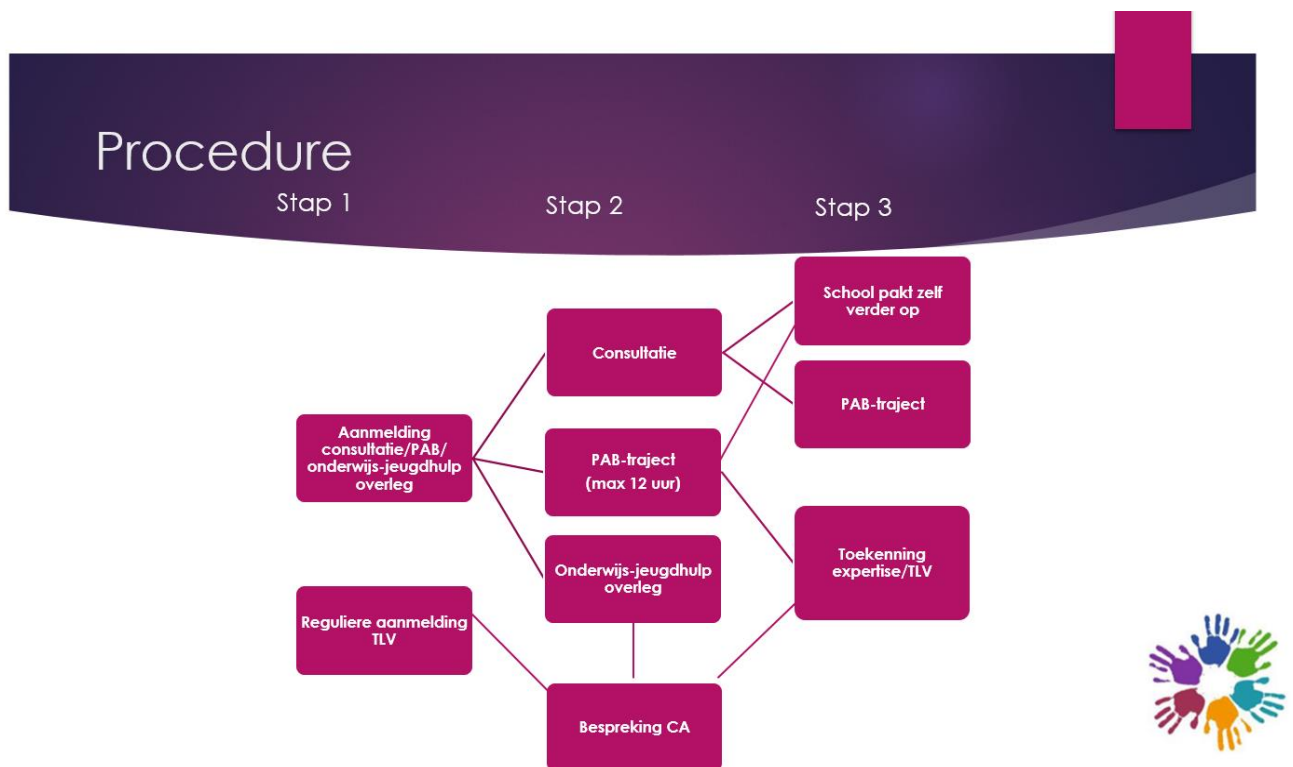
Procedure

Stap 1

Stap 2

Stap 3

School pakt zelf verder op

Consultatie

PAB-traject

Aanmelding consultatie/PAB/ onderwijs-jeugdhulp overleg

PAB-traject (max 12 uur)

Toekenning expertise/TLV

Onderwijs-jeugdhulp overleg

Reguliere aanmelding TLV

Bespreking CA